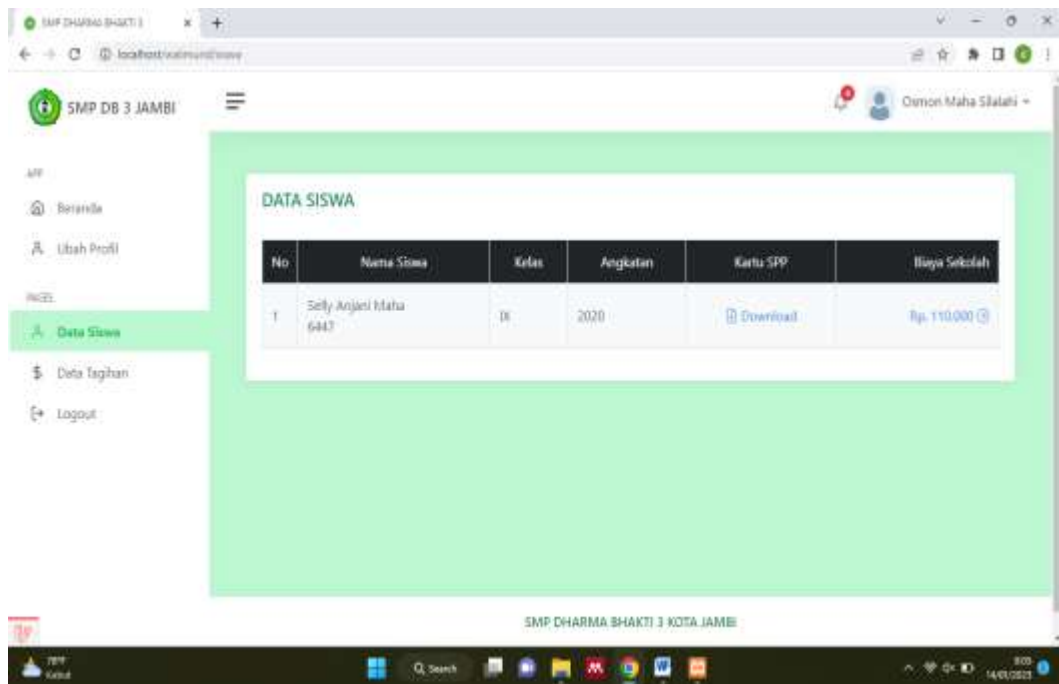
SMP DHARMA BHAKTI 3
localhost/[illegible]

SMP DB 3 JAMBI

Osmon Maha Silalahi

APP
Beranda
Ubah Profil
PAGES
Data Siswa
Data Tagihan
Logout

DATA SISWA

| No | Nama Siswa | Kelas | Angkatan | Kartu SPP | Biaya Sekolah |
|---|---|---|---|---|---|
| 1 | Selly Anjani Maha 6447 | IX | 2020 | Download | Rp. 110.000 |

SMP DHARMA BHAKTI 3 KOTA JAMBI

78°F
Kabut
Search
14/01/2023